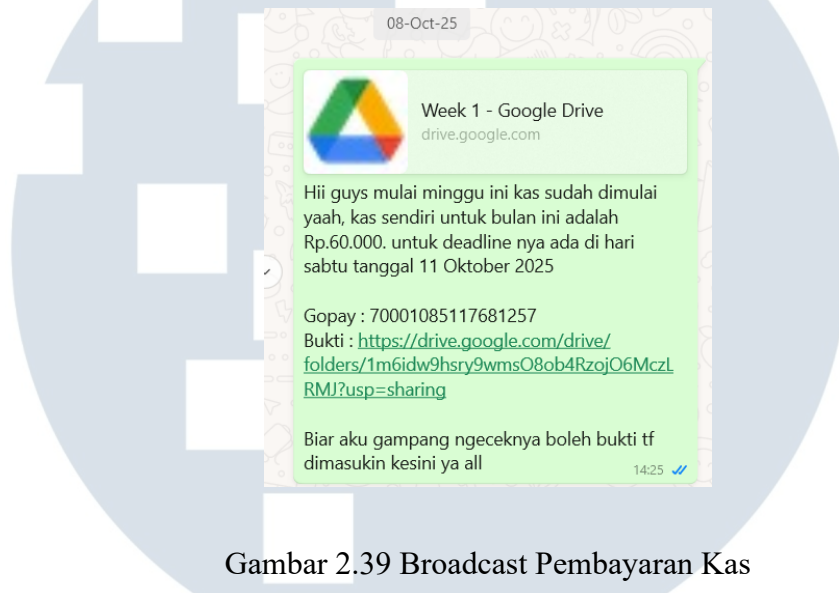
08-Oct-25

Week 1 - Google Drive
drive.google.com

Hii guys mulai minggu ini kas sudah dimulai yaah, kas sendiri untuk bulan ini adalah Rp.60.000. untuk deadline nya ada di hari sabtu tanggal 11 Oktober 2025

Gopay : 70001085117681257
Bukti : https://drive.google.com/drive/folders/1m6idw9hsry9wmsO8ob4RzojO6MczLRMJ?usp=sharing

Biar aku gampang ngeceknya boleh bukti tf dimasukin kesini ya all
14:25

Gambar 2.39 Broadcast Pembayaran Kas